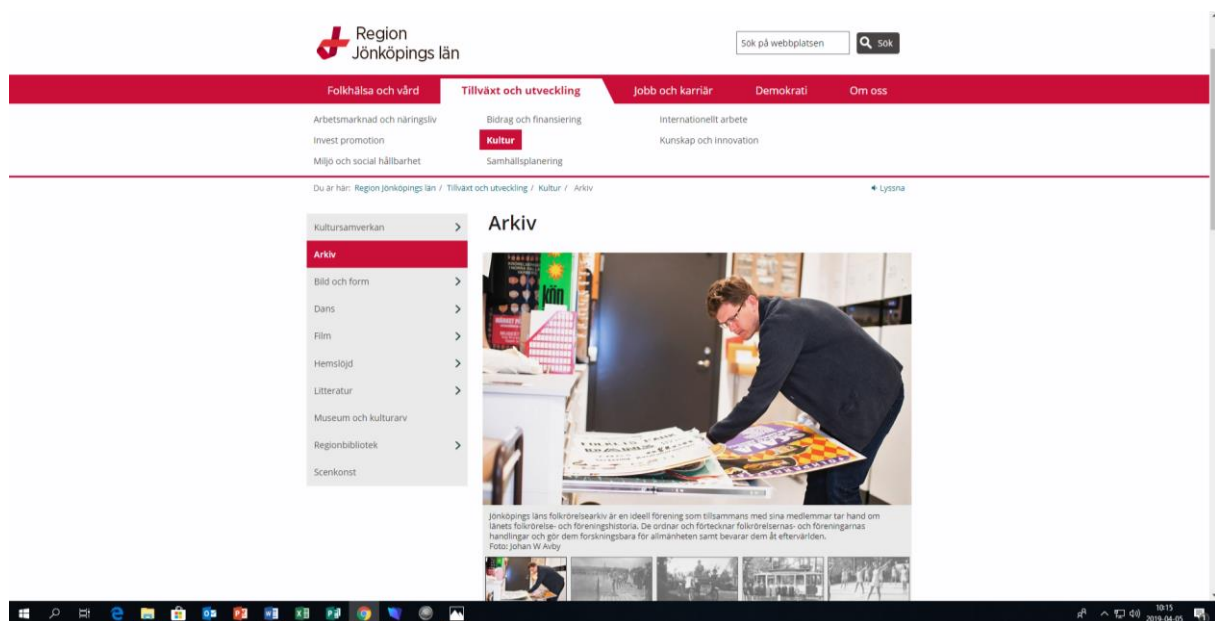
Region Jönköpings län

Sök på webbplatsen

Sök

Folkhälsa och vård

Tillväxt och utveckling

Jobb och karriär

Demokrati

Om oss

Arbetsmarknad och näringsliv

Invest promotion

Miljö och social hållbarhet

Bidrag och finansiering

Kultur

Samhällsplanering

Internationellt arbete

Kunskap och innovation

Du är här: Region Jönköpings län / Tillväxt och utveckling / Kultur / Arkiv

Lyssna

Kultursamverkan

Arkiv

Bild och form

Dans

Film

Hemslöjd

Litteratur

Museum och kulturarv

Regionbibliotek

Scenkonst

Arkiv

Jönköpings läns folkrörelsearkiv är en ideell förening som tillsammans med sina medlemmar tar hand om länets folkrörelse- och föreningshistoria. De ordnar och förtecknar folkrörelsernas- och föreningarnas handlingar och gör dem forskningsbara för allmänheten samt bevarar dem åt eftervärlden.
Foto: Johan W Avby

10:15
2019-04-05